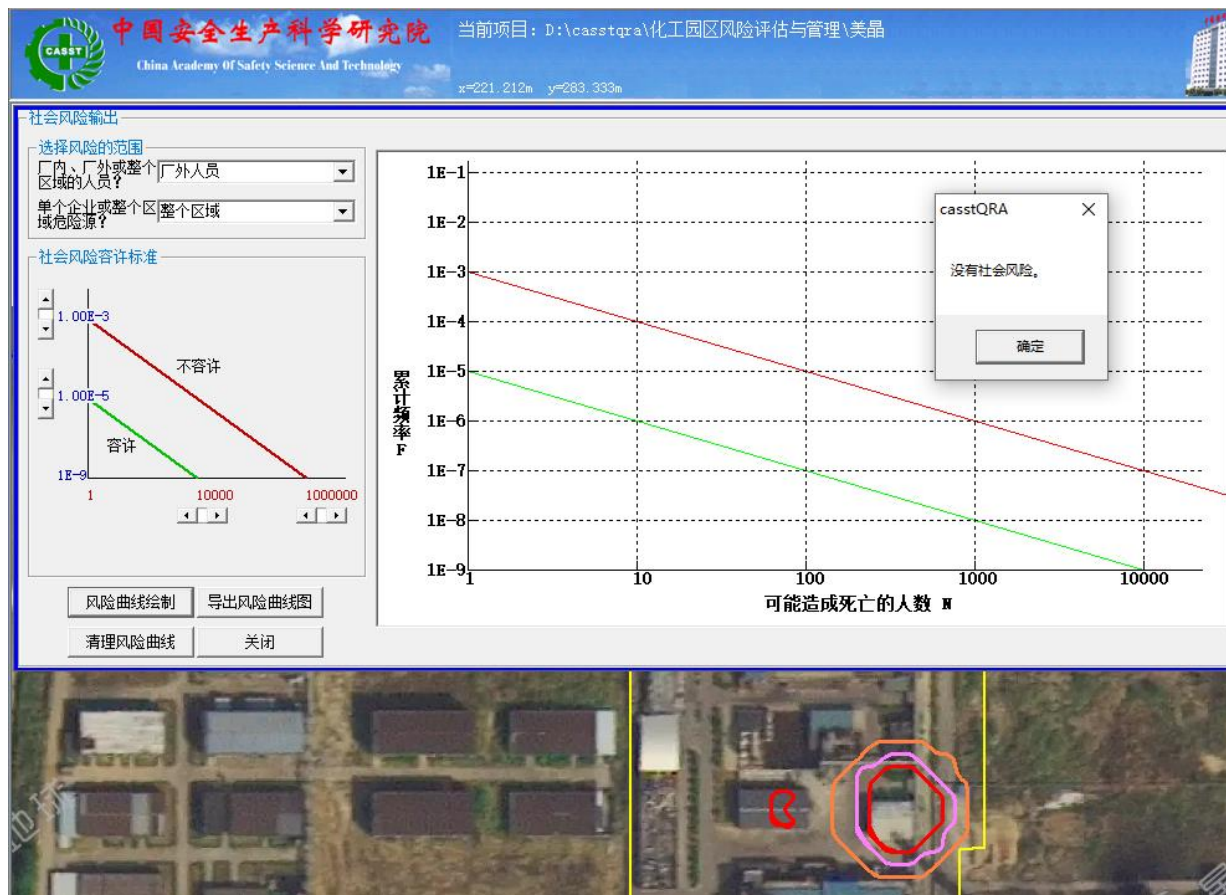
CASST 中国安全生产科学研究院 China Academy Of Safety Science And Technology

当前项目：D:\casstqra\化工园区风险评估与管理\美晶

x=221.212m y=283.333m

社会风险输出

选择风险的范围

厂内、厂外或整个区域的人员？ 厂外人员

单个企业或整个区域危险源？ 整个区域

社会风险容许标准

1.00E-3

不容许

1.00E-5

容许

1E-9

1

10000

1000000

风险曲线绘制

导出风险曲线图

清理风险曲线

关闭

1E-1

1E-2

1E-3

1E-4

1E-5

1E-6

1E-7

1E-8

1E-9

累计频率 F

1

10

100

1000

10000

可能造成死亡的人数 N

casstQRA

没有社会风险。

确定